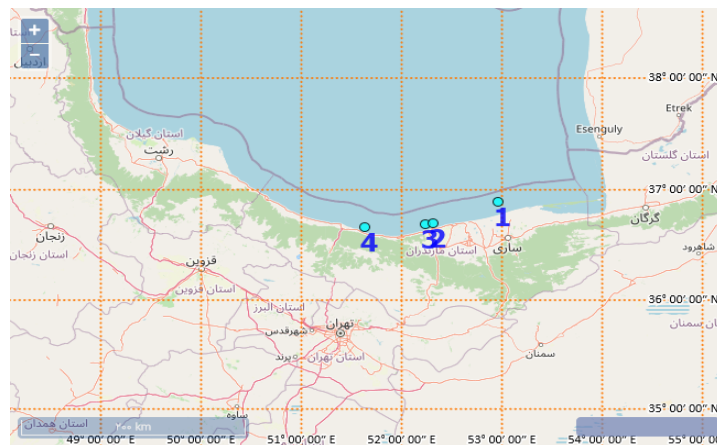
+
−
اردبیل
38° 00' 00" N
Etrek
استان گیلان
Esenguly
رشت
استان گلستان
37° 00' 00" N
1
گرگان
زنجان
4
3
2
ساری
شاهرود
استان زنجان
استان مازندران
قزوین
استان قزوین
استان البرز
36° 00' 00" N
تهران
شهرقدس
استان سمنان
پرند
استان تهران
سمنان
ساوه
استان همدان
۲۰۰ km
35° 00' 00" N
49° 00' 00" E
50° 00' 00" E
51° 00' 00" E
52° 00' 00" E
53° 00' 00" E
54° 00' 00" E
55° 00' 00" E